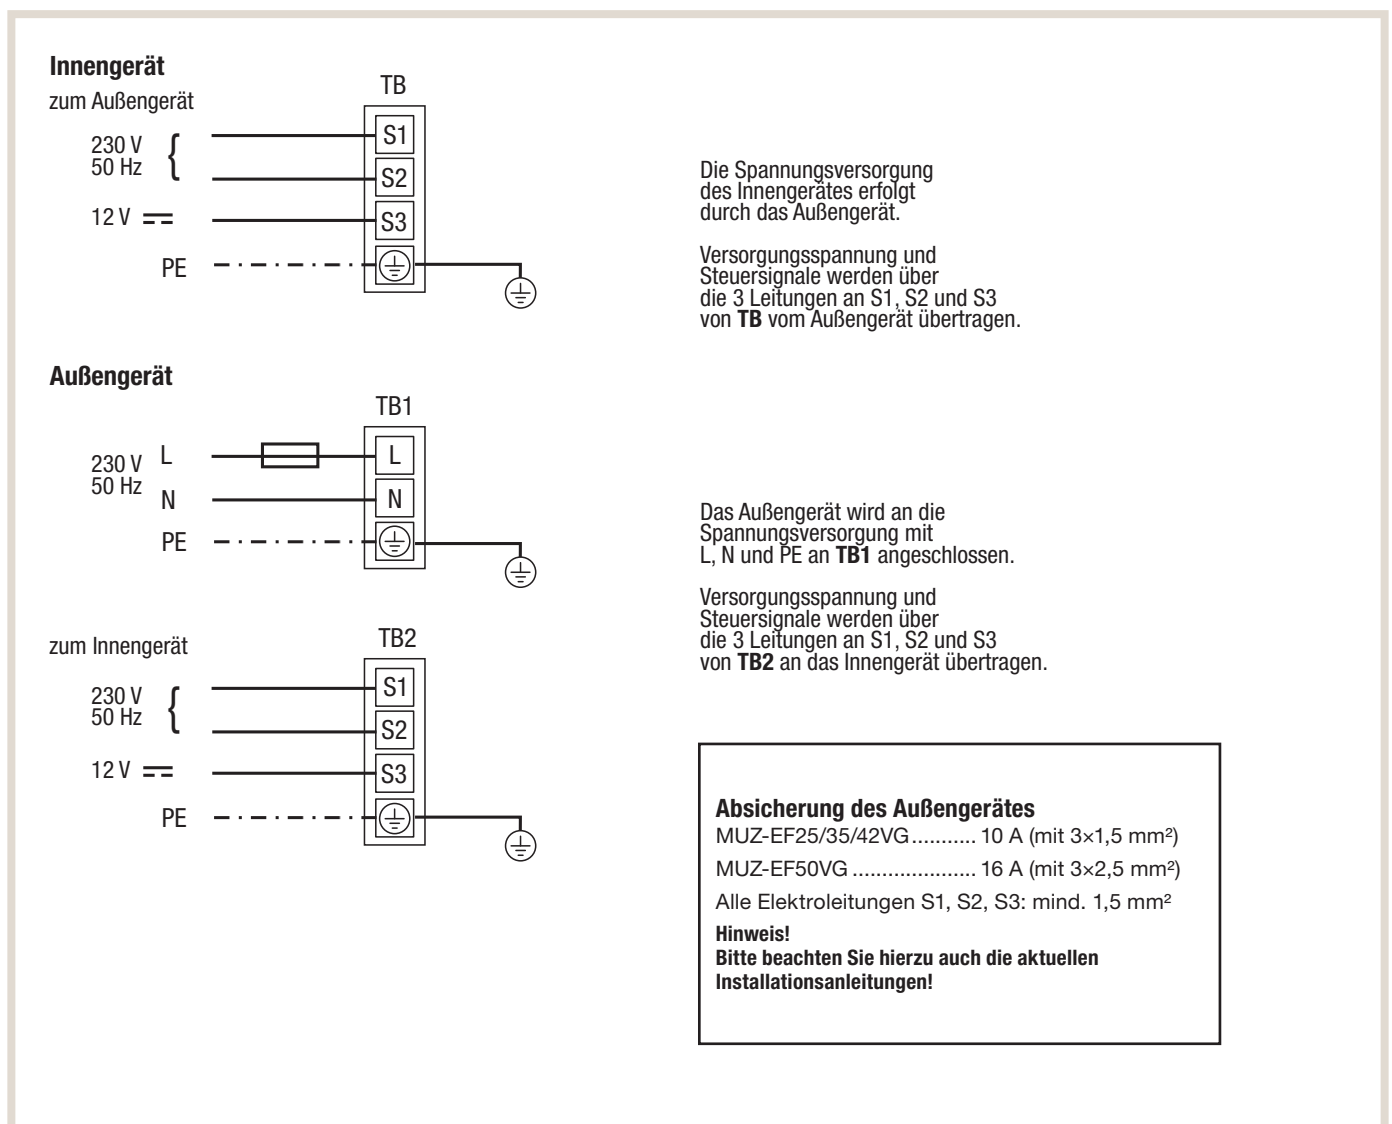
Innengerät

zum Außengerät

TB

230 V
50 Hz

S1

S2

12 V ⎓

S3

PE

Die Spannungsversorgung des Innengerätes erfolgt durch das Außengerät.

Versorgungsspannung und Steuersignale werden über die 3 Leitungen an S1, S2 und S3 von **TB** vom Außengerät übertragen.

Außengerät

TB1

230 V
50 Hz

L

L

N

N

PE

Das Außengerät wird an die Spannungsversorgung mit L, N und PE an **TB1** angeschlossen.

Versorgungsspannung und Steuersignale werden über die 3 Leitungen an S1, S2 und S3 von **TB2** an das Innengerät übertragen.

zum Innengerät

TB2

230 V
50 Hz

S1

S2

12 V ⎓

S3

PE

Absicherung des Außengerätes
MUZ-EF25/35/42VG........... 10 A (mit 3×1,5 mm²)
MUZ-EF50VG..................... 16 A (mit 3×2,5 mm²)
Alle Elektroleitungen S1, S2, S3: mind. 1,5 mm²
Hinweis!
Bitte beachten Sie hierzu auch die aktuellen Installationsanleitungen!